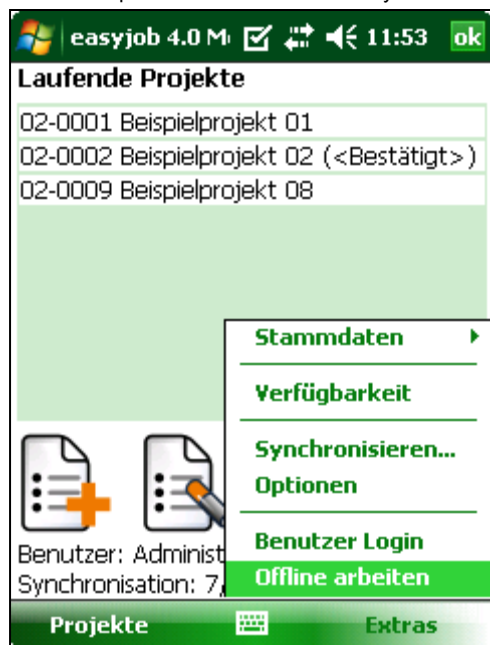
easyjob 4.0 M 11:53 ok

Laufende Projekte

02-0001 Beispielprojekt 01
02-0002 Beispielprojekt 02 (<Bestätigt>)
02-0009 Beispielprojekt 08

Stammdaten
Verfügbarkeit
Synchronisieren...
Optionen
Benutzer Login
Offline arbeiten

Benutzer: Administ
Synchronisation: 7,

Projekte
Extras